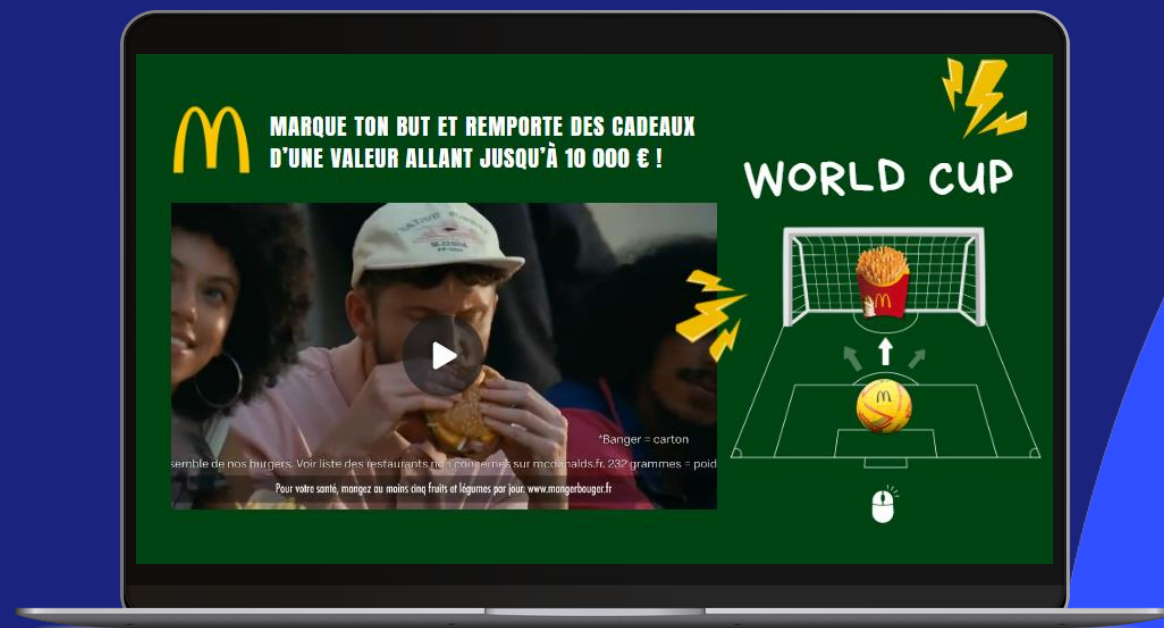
MARQUE TON BUT ET REMPORTE DES CADEAUX D'UNE VALEUR ALLANT JUSQU'À 10 000 € !

WORLD CUP

*Banger = carton

semble de nos burgers. Voir liste des restaurants n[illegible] concernés sur mcdonalds.fr. 232 grammes = poid

Pour votre santé, mangez au moins cinq fruits et légumes par jour. www.mangerbouger.fr